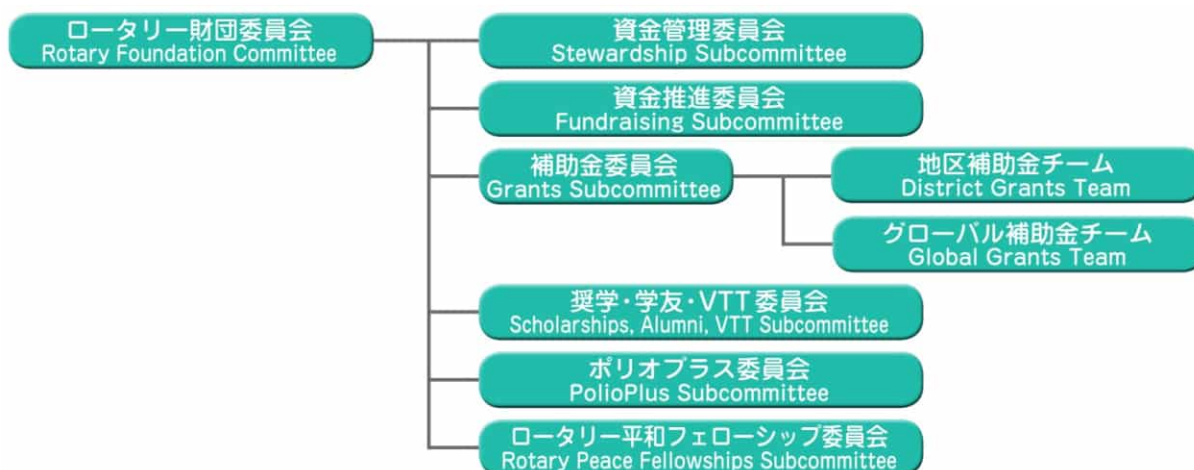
ロータリー財団委員会
Rotary Foundation Committee

資金管理委員会
Stewardship Subcommittee

資金推進委員会
Fundraising Subcommittee

補助金委員会
Grants Subcommittee

地区補助金チーム
District Grants Team

グローバル補助金チーム
Global Grants Team

奨学・学友・VTT 委員会
Scholarships, Alumni, VTT Subcommittee

ポリオプラス委員会
PolioPlus Subcommittee

ロータリー平和フェローシップ委員会
Rotary Peace Fellowships Subcommittee